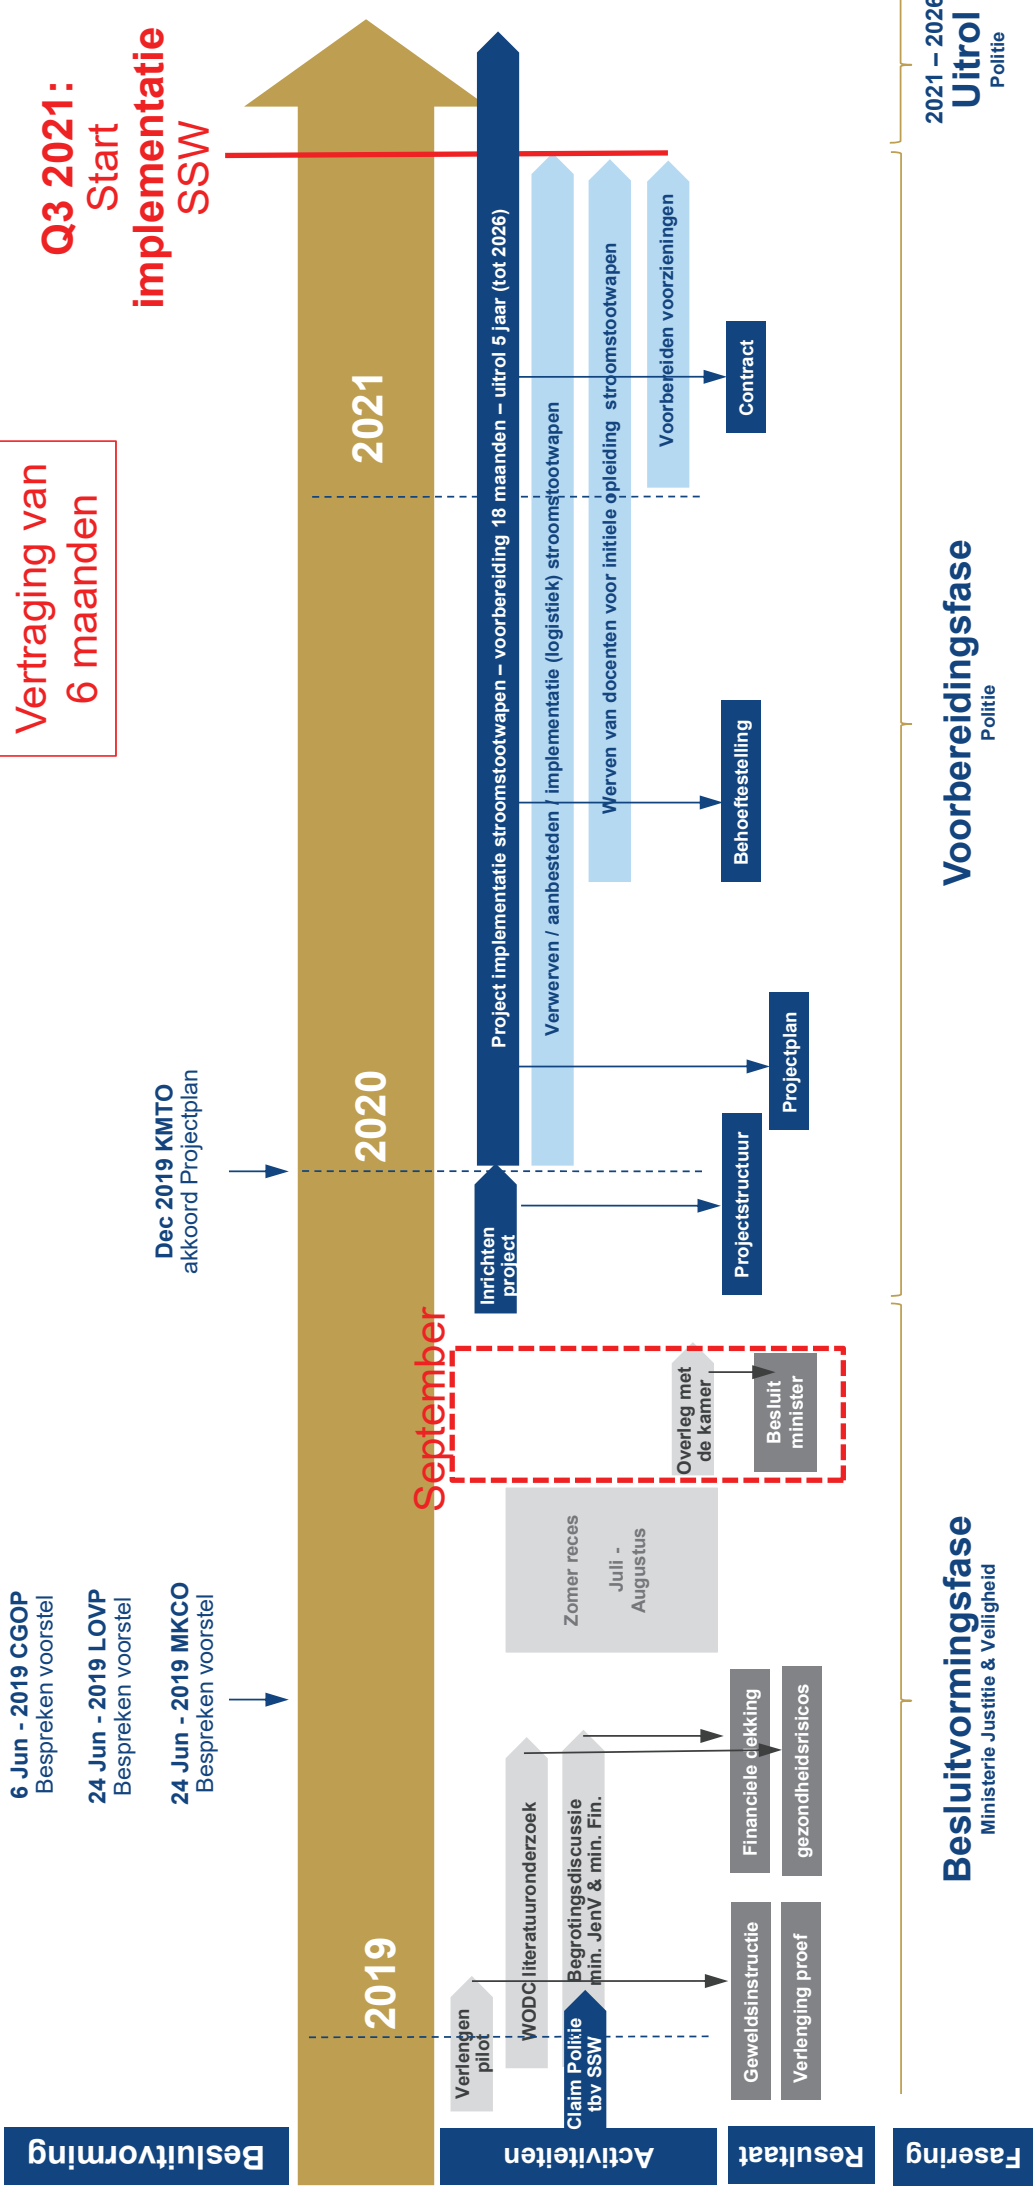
Besluitvorming

Activiteiten

Resultaat

Fasering

6 Jun - 2019 CGOP
Bespreken voorstel

24 Jun - 2019 LOVP
Bespreken voorstel

24 Jun - 2019 MKCO
Bespreken voorstel

Dec 2019 KMTO
akkoord Projectplan

Vertraging van 6 maanden

Q3 2021: Start implementatie SSW

2019

2020

2021

September

Verlengen pilot

WODC literatuuronderzoek

Begrotingsdiscussie min. JenV & min. Fin.

Claim Politie tbv SSW

Zomer reces

Juli - Augustus

Overleg met de kamer

Besluit minister

Inrichten project

Project implementatie stroomstootwapen – voorbereiding 18 maanden – uitrol 5 jaar (tot 2026)

Verwerven / aanbesteden / implementatie (logistiek) stroomstootwapen

Werven van docenten voor initiele opleiding stroomstootwapen

Voorbereiden voorzieningen

Geweldsinstructie

Verlenging proef

Financiele dekking

gezondheidsrisicos

Projectstructuur

Projectplan

Behoeftestelling

Contract

Besluitvormingsfase
Ministerie Justitie & Veiligheid

Voorbereidingsfase
Politie

2021 – 2026
Uitrol
Politie